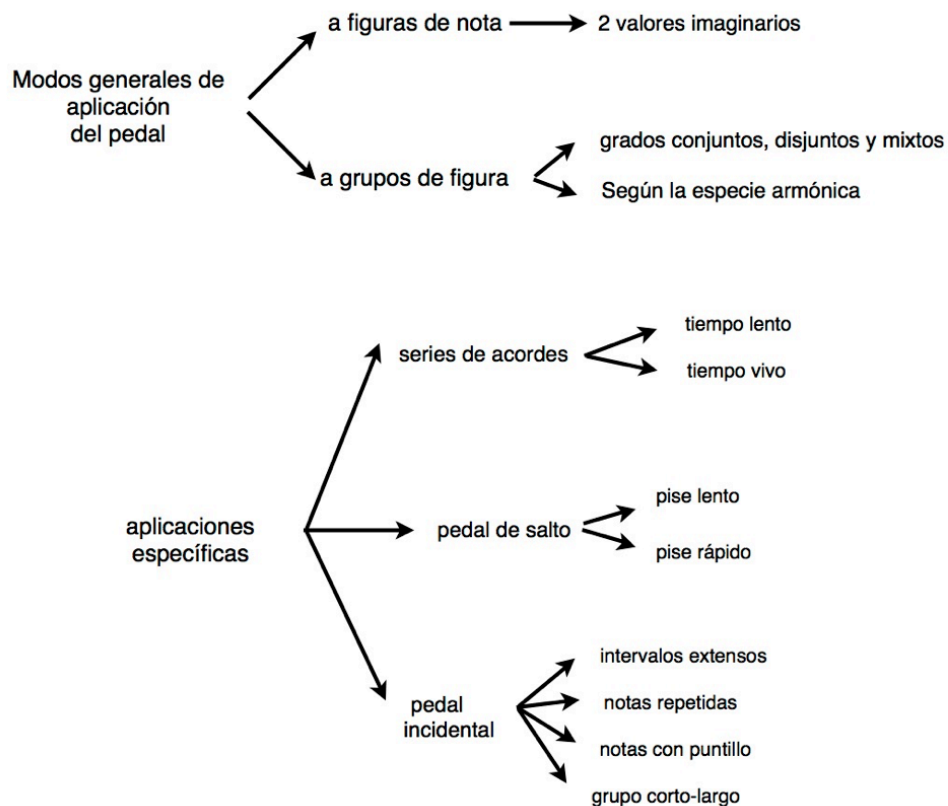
Modos generales de aplicación del pedal

a figuras de nota

2 valores imaginarios

a grupos de figura

grados conjuntos, disjuntos y mixtos

Según la especie armónica

aplicaciones específicas

series de acordes

tiempo lento

tiempo vivo

pedal de salto

pise lento

pise rápido

pedal incidental

intervalos extensos

notas repetidas

notas con puntillo

grupo corto-largo